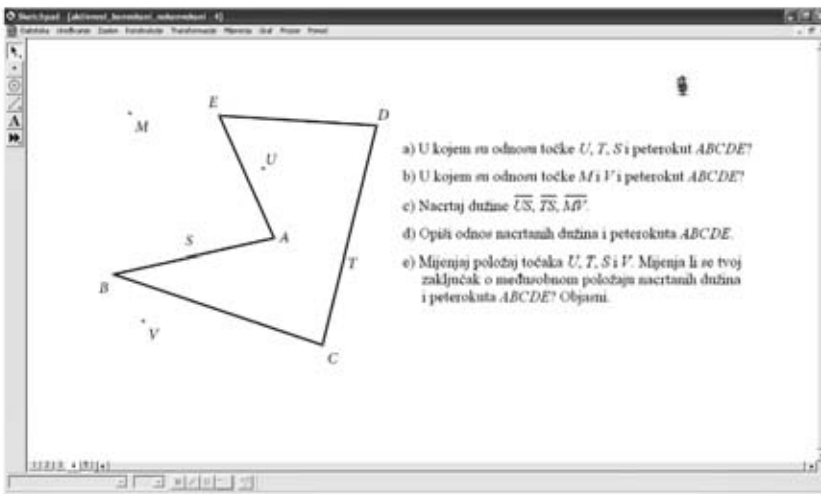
Sketchpad - [aktivnost_konveksni_nekonveksni 4]

Datoteka Uređivanje Zaslon Konstrukcije Transformacije Mjerenja Graf Prozor Pomoć

M

E

D

U

S

A

B

T

V

C

a) U kojem su odnosu točke $U$, $T$, $S$ i peterokut $ABCDE$?

b) U kojem su odnosu točke $M$ i $V$ i peterokut $ABCDE$?

c) Nacrtaj dužine $\overline{US}$, $\overline{TS}$, $\overline{MV}$.

d) Opiši odnos nacrtanih dužina i peterokuta $ABCDE$.

e) Mijenjaj položaj točaka $U$, $T$, $S$ i $V$. Mijenja li se tvoj zaključak o međusobnom položaju nacrtanih dužina i peterokuta $ABCDE$? Objasni.

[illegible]